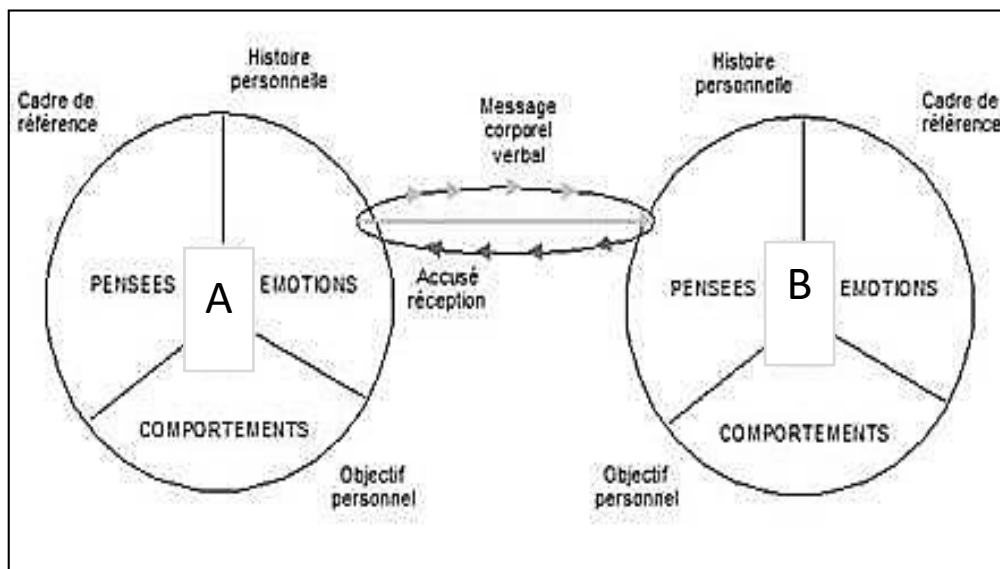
Cadre de référence

Histoire personnelle

PENSEES

A

EMOTIONS

COMPORTEMENTS

Objectif personnel

Message corporel verbal

Accusé réception

Histoire personnelle

Cadre de référence

PENSEES

B

EMOTIONS

COMPORTEMENTS

Objectif personnel